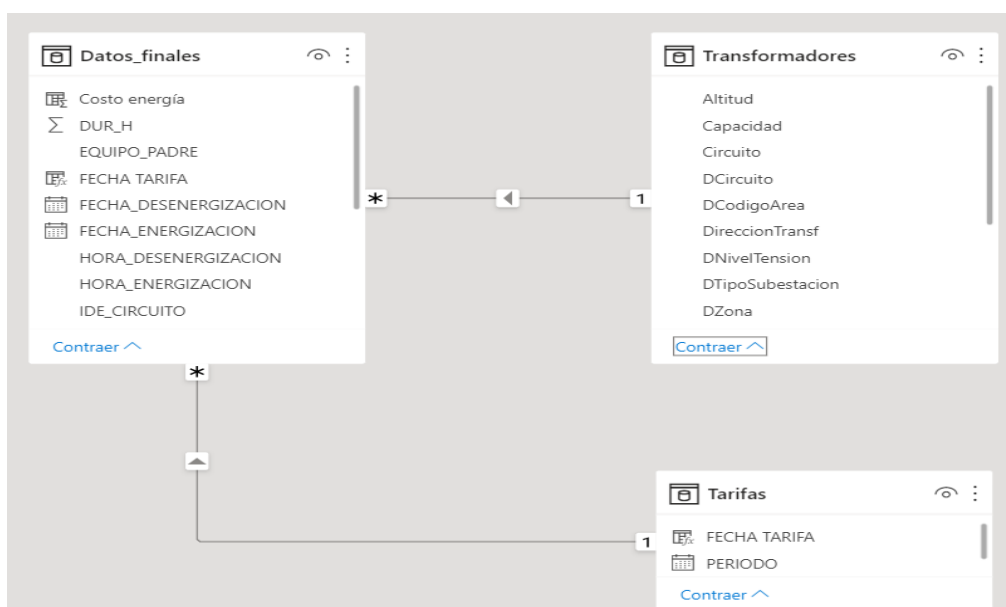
Datos_finales

Costo energía
$\sum$ DUR_H
EQUIPO_PADRE
FECHA TARIFA
FECHA_DESENERGIZACION
FECHA_ENERGIZACION
HORA_DESENERGIZACION
HORA_ENERGIZACION
IDE_CIRCUITO

Contraer

Transformadores

Altitud
Capacidad
Circuito
DCircuito
DCodigoArea
DireccionTransf
DNivelTension
DTipoSubestacion
DZona

Contraer

*
1
*
1

Tarifas

FECHA TARIFA
PERIODO

Contraer